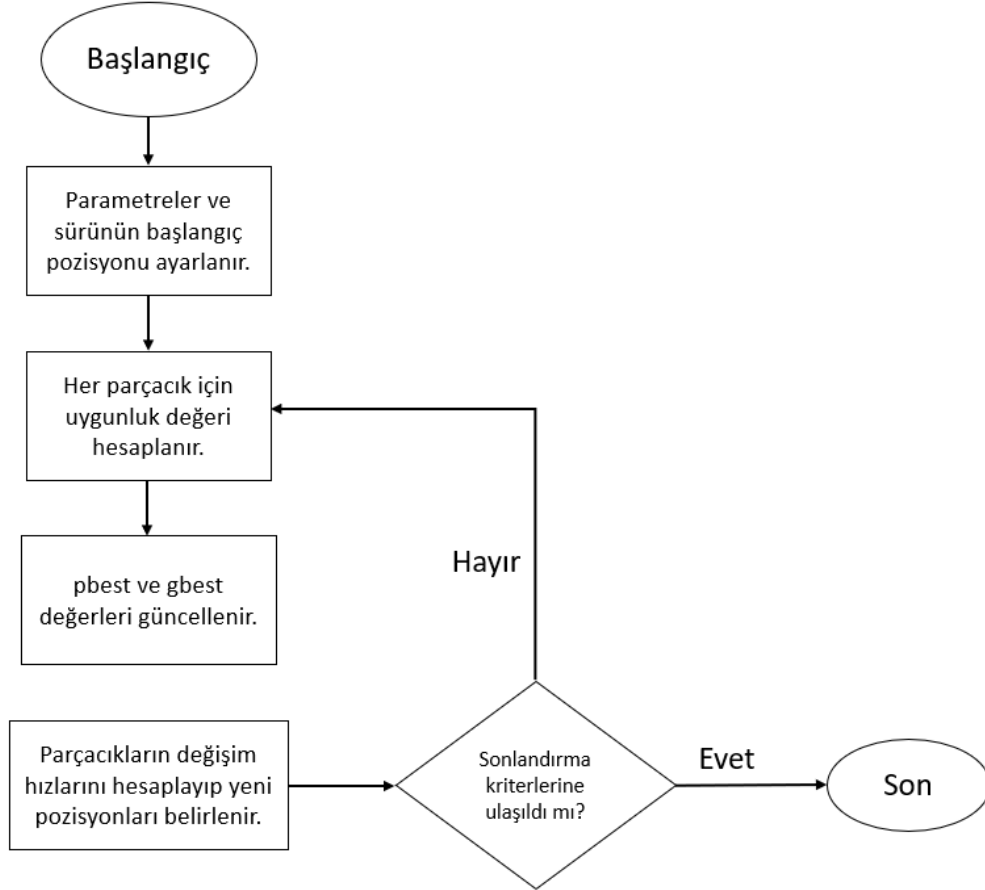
Başlangıç

Parametreler ve sürünün başlangıç pozisyonu ayarlanır.

Her parçacık için uygunluk değeri hesaplanır.

pbest ve gbest değerleri güncellenir.

Parçacıkların değişim hızlarını hesaplayıp yeni pozisyonları belirlenir.

Hayır

Sonlandırma kriterlerine ulaşıldı mı?

Evet

Son